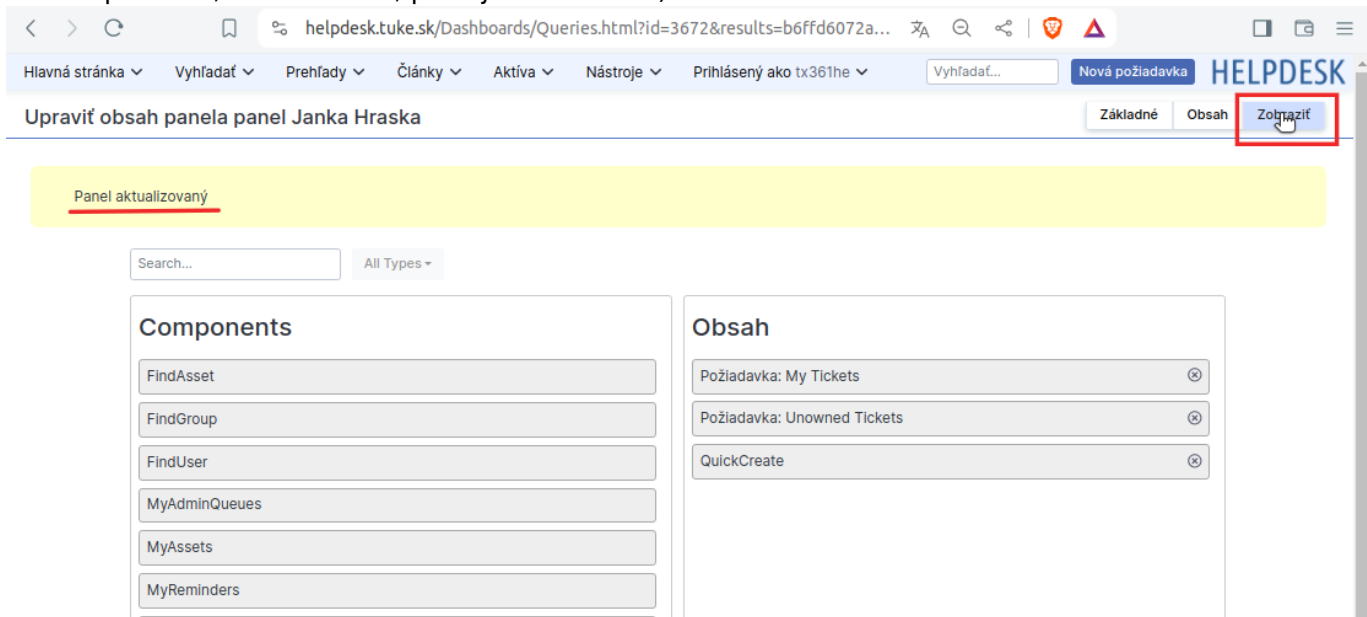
helpdesk.tuke.sk/Dashboards/Queries.html?id=3672&results=b6ffd6072a...

Hlavná stránka Vyhľadať Prehľady Články Aktíva Nástroje Prihlásený ako tx361he Vyhľadať... Nová požiadavka HELPDESK

Upraviť obsah panela panel Janka Hraska

Základné Obsah Zobraziť

Panel aktualizovaný

Search... All Types

Components

FindAsset

FindGroup

FindUser

MyAdminQueues

MyAssets

MyReminders

Obsah

Požiadavka: My Tickets

Požiadavka: Unowned Tickets

QuickCreate